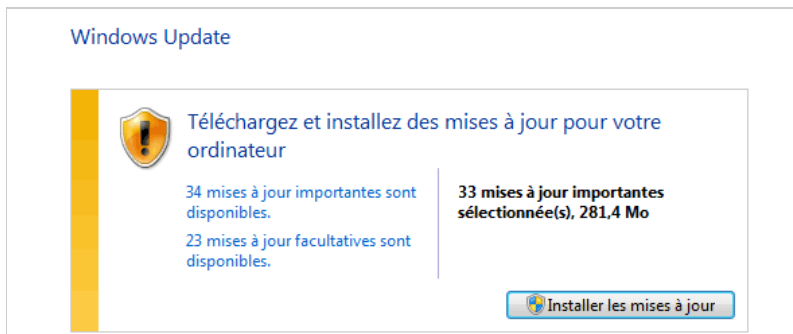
Windows Update

Téléchargez et installez des mises à jour pour votre ordinateur

34 mises à jour importantes sont disponibles.

23 mises à jour facultatives sont disponibles.

33 mises à jour importantes sélectionnée(s), 281,4 Mo

Installer les mises à jour